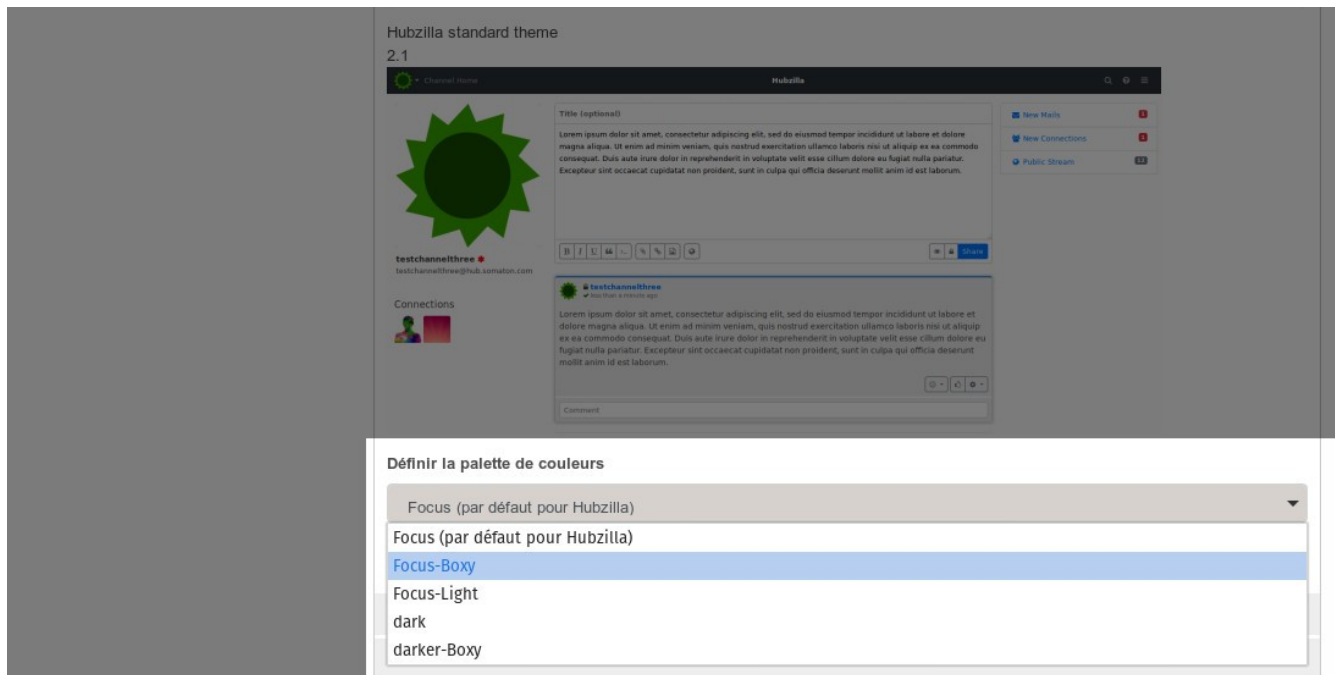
Hubzilla standard theme
2.1

Channel Home

Hubzilla

Title (optional)

Lorem ipsum dolor sit amet, consectetur adipiscing elit, sed do eiusmod tempor incididunt ut labore et dolore magna aliqua. Ut enim ad minim veniam, quis nostrud exercitation ullamco laboris nisi ut aliquip ex ea commodo consequat. Duis aute irure dolor in reprehenderit in voluptate velit esse cillum dolore eu fugiat nulla pariatur. Excepteur sint occaecat cupidatat non proident, sunt in culpa qui officia deserunt mollit anim id est laborum.

Share

New Mails
New Connections
Public Stream

testchannelthree
testchannelthree@hub.somaton.com

Connections

testchannelthree
less than a minute ago

Lorem ipsum dolor sit amet, consectetur adipiscing elit, sed do eiusmod tempor incididunt ut labore et dolore magna aliqua. Ut enim ad minim veniam, quis nostrud exercitation ullamco laboris nisi ut aliquip ex ea commodo consequat. Duis aute irure dolor in reprehenderit in voluptate velit esse cillum dolore eu fugiat nulla pariatur. Excepteur sint occaecat cupidatat non proident, sunt in culpa qui officia deserunt mollit anim id est laborum.

Comment

Définir la palette de couleurs

Focus (par défaut pour Hubzilla)

Focus (par défaut pour Hubzilla)
Focus-Boxy
Focus-Light
dark
darker-Boxy